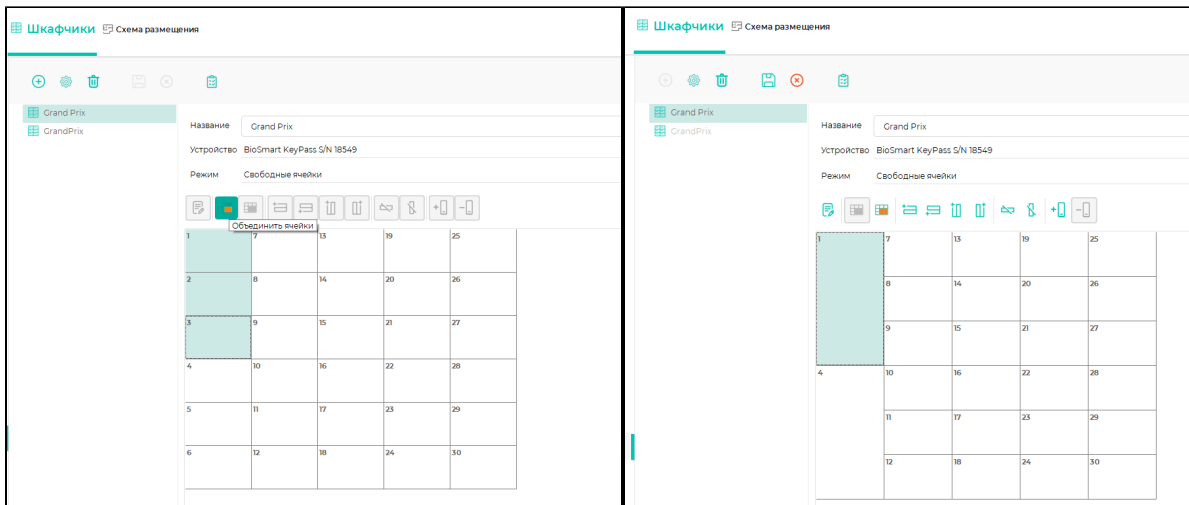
Шкафчики Схема размещения

Grand Prix
GrandPrix

Название Grand Prix
Устройство BioSmart KeyPass S/N 18549
Режим Свободные ячейки

Объединить ячейки

| 1 | 7 | 13 | 19 | 25 |
|---|---|---|---|---|
| 2 | 8 | 14 | 20 | 26 |
| 3 | 9 | 15 | 21 | 27 |
| 4 | 10 | 16 | 22 | 28 |
| 5 | 11 | 17 | 23 | 29 |
| 6 | 12 | 18 | 24 | 30 |

Шкафчики Схема размещения

Grand Prix
GrandPrix

Название Grand Prix
Устройство BioSmart KeyPass S/N 18549
Режим Свободные ячейки

| 1 | 7 | 13 | 19 | 25 |
|---|---|---|---|---|
| | 8 | 14 | 20 | 26 |
| | 9 | 15 | 21 | 27 |
| 4 | 10 | 16 | 22 | 28 |
| | 11 | 17 | 23 | 29 |
| | 12 | 18 | 24 | 30 |